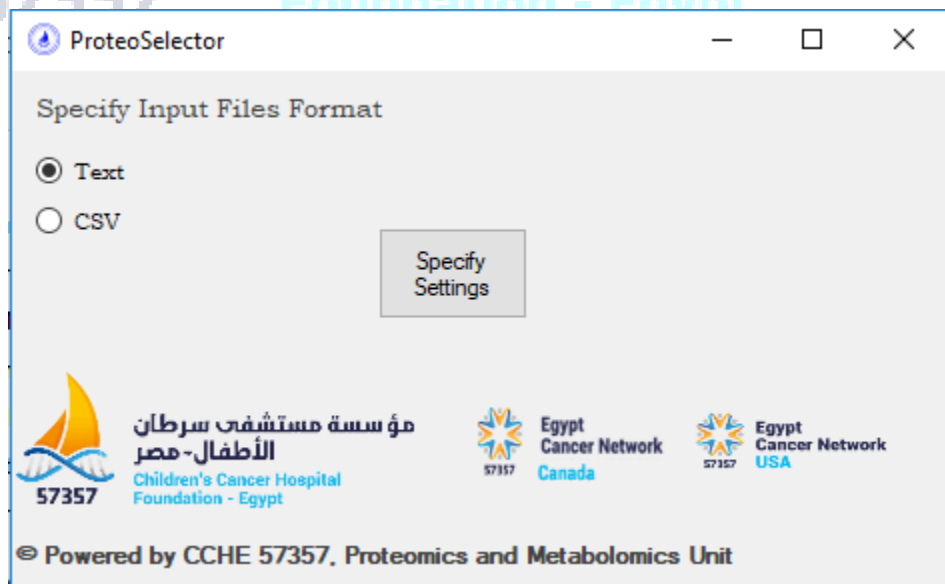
ProteoSelector

Specify Input Files Format

Text

CSV

Specify Settings

مؤسسة مستشفى سرطان الأطفال- مصر
Children's Cancer Hospital Foundation - Egypt
57357

57357
Egypt Cancer Network
Canada

57357
Egypt Cancer Network
USA

© Powered by CCHE 57357, Proteomics and Metabolomics Unit